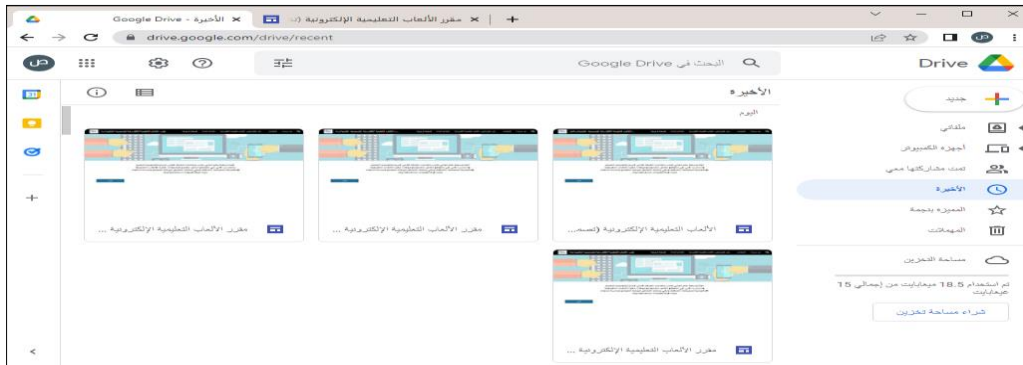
Google Drive - الأخيرة ×
مقرر الألعاب التعليمية الإلكترونية (... ×
drive.google.com/drive/recent

Drive
البحث في Google Drive

جديد
ملفاتي
أجهزة الكمبيوتر
تمت مشاركتها معي
الأخيرة
المميزة بنجمة
المهملات
مساحة التخزين
تم استخدام 18.5 ميغابايت من إجمالي 15 غيغابايت
شراء مساحة تخزين

الأخيرة
اليوم

الألعاب التعليمية الإلكترونية (تصمـ...
مقرر الألعاب التعليمية الإلكترونية ...
مقرر الألعاب التعليمية الإلكترونية ...
مقرر الألعاب التعليمية الإلكترونية ...